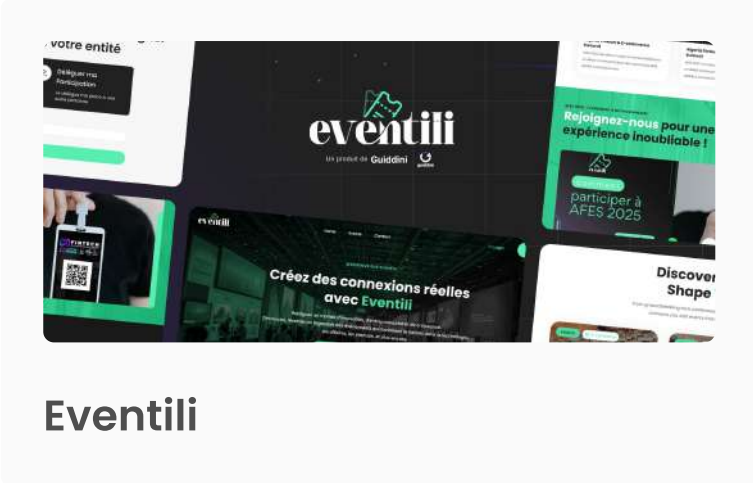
votre entité

Déléguer ma participation

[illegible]

eventili

Un produit de Guiddini

Rejoignez-nous pour une expérience inoubliable !

participer à AFES 2025

FINTECH

eventili

Créez des connexions réelles avec Eventili

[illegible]

Discover Shape

Eventili